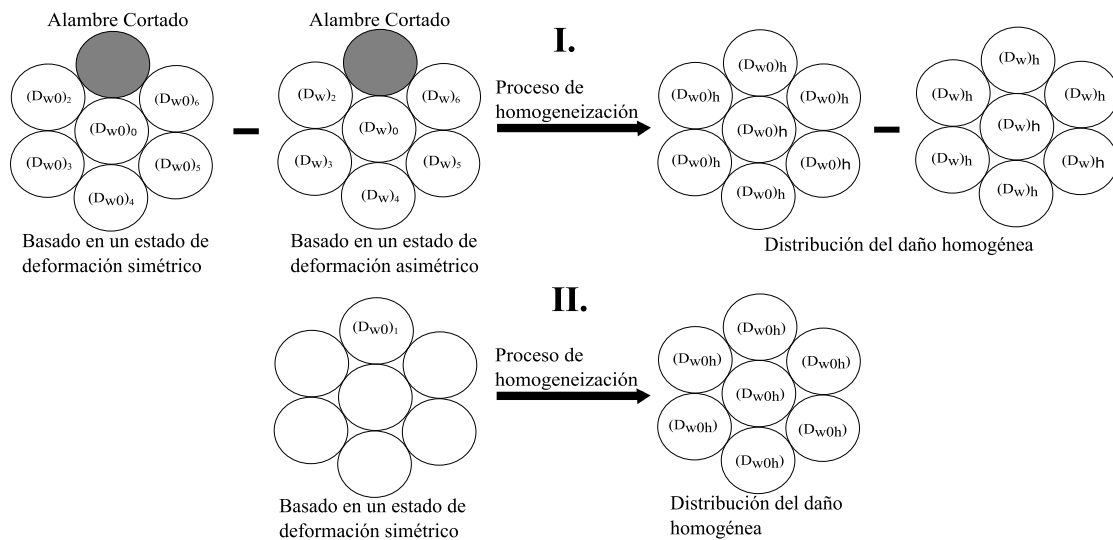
Alambre Cortado

$(D_{W}0)_2$ $(D_{W}0)_6$ $(D_{W}0)_0$ $(D_{W}0)_3$ $(D_{W}0)_5$ $(D_{W}0)_4$

Basado en un estado de deformación simétrico

–

Alambre Cortado

$(D_W)_2$ $(D_W)_6$ $(D_W)_0$ $(D_W)_3$ $(D_W)_5$ $(D_W)_4$

Basado en un estado de deformación asimétrico

I.

Proceso de homogeneización

$(D_{W}0)_h$ $(D_{W}0)_h$ $(D_{W}0)_h$ $(D_{W}0)_h$ $(D_{W}0)_h$ $(D_{W}0)_h$ $(D_{W}0)_h$

–

$(D_W)_h$ $(D_W)_h$ $(D_W)_h$ $(D_W)_h$ $(D_W)_h$ $(D_W)_h$ $(D_W)_h$

Distribución del daño homogénea

II.

$(D_{W}0)_1$

Basado en un estado de deformación simétrico

Proceso de homogeneización

$(D_{W0h})$ $(D_{W0h})$ $(D_{W0h})$ $(D_{W0h})$ $(D_{W0h})$ $(D_{W0h})$ $(D_{W0h})$

Distribución del daño homogénea